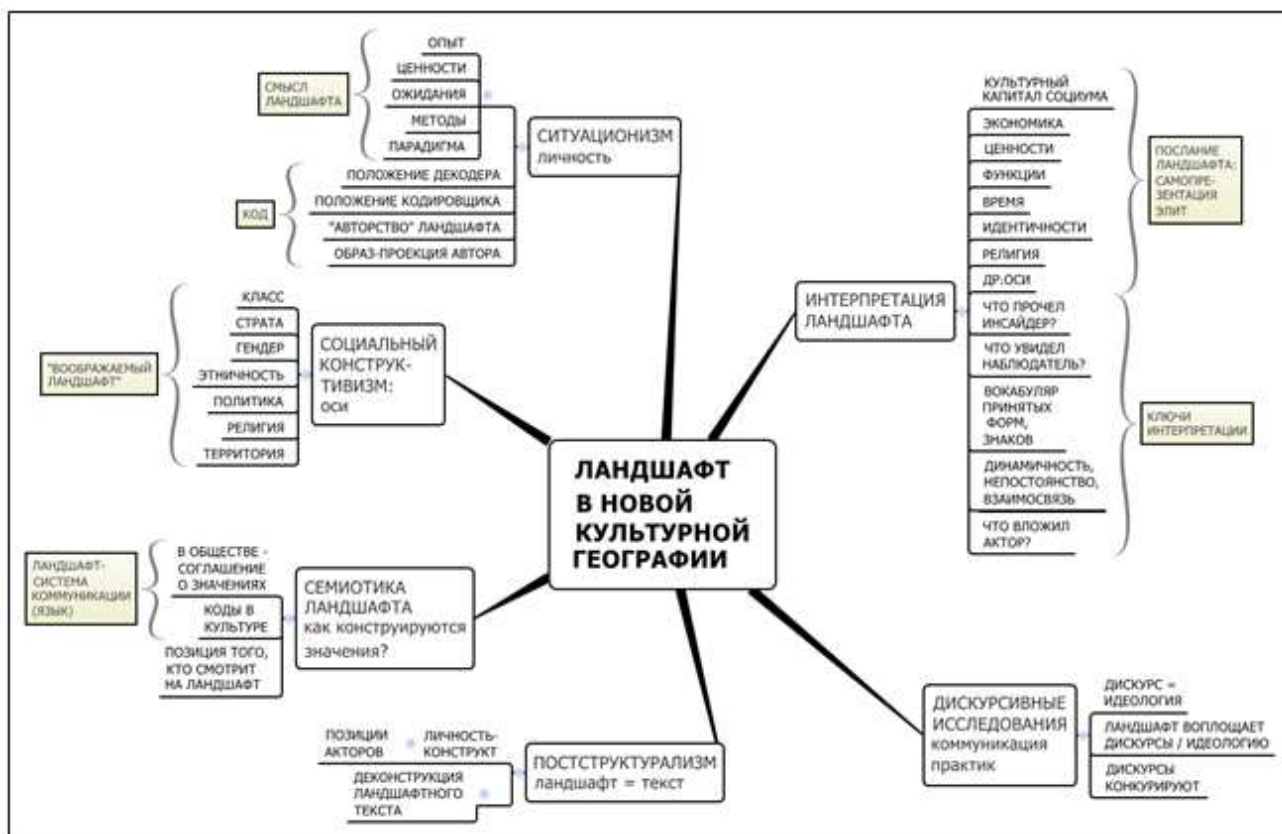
ЛАНДШАФТ В НОВОЙ КУЛЬТУРНОЙ ГЕОГРАФИИ

СИТУАЦИОНИЗМ
личность

ОПЫТ
ЦЕННОСТИ
ОЖИДАНИЯ
МЕТОДЫ
ПАРАДИГМА

СМЫСЛ ЛАНДШАФТА

ПОЛОЖЕНИЕ ДЕКОДЕРА
ПОЛОЖЕНИЕ КОДИРОВЩИКА
"АВТОРСТВО" ЛАНДШАФТА
ОБРАЗ-ПРОЕКЦИЯ АВТОРА

КОД

СОЦИАЛЬНЫЙ КОНСТРУКТИВИЗМ:
оси

КЛАСС
СТРАТА
ГЕНДЕР
ЭТНИЧНОСТЬ
ПОЛИТИКА
РЕЛИГИЯ
ТЕРРИТОРИЯ

"ВООБРАЖАЕМЫЙ ЛАНДШАФТ"

СЕМИОТИКА ЛАНДШАФТА
как конструируются значения?

В ОБЩЕСТВЕ - СОГЛАШЕНИЕ О ЗНАЧЕНИЯХ
КОДЫ В КУЛЬТУРЕ
ПОЗИЦИЯ ТОГО, КТО СМОТРИТ НА ЛАНДШАФТ

ЛАНДШАФТ-СИСТЕМА КОММУНИКАЦИИ (ЯЗЫК)

ПОСТСТРУКТУРАЛИЗМ
ландшафт = текст

ПОЗИЦИИ АКТОРОВ
ЛИЧНОСТЬ-КОНСТРУКТ
ДЕКОНСТРУКЦИЯ ЛАНДШАФТНОГО ТЕКСТА

ДИСКУРСИВНЫЕ ИССЛЕДОВАНИЯ
коммуникация практик

ДИСКУРС = ИДЕОЛОГИЯ
ЛАНДШАФТ ВОПЛОЩАЕТ ДИСКУРСЫ / ИДЕОЛОГИЮ
ДИСКУРСЫ КОНКУРИРУЮТ

ИНТЕРПРЕТАЦИЯ ЛАНДШАФТА

КУЛЬТУРНЫЙ КАПИТАЛ СОЦИУМА
ЭКОНОМИКА
ЦЕННОСТИ
ФУНКЦИИ
ВРЕМЯ
ИДЕНТИЧНОСТИ
РЕЛИГИЯ
ДР.ОСИ

ПОСЛАНИЕ ЛАНДШАФТА: САМОПРЕЗЕНТАЦИЯ ЭЛИТ

ЧТО ПРОЧЕЛ ИНСАЙДЕР?
ЧТО УВИДЕЛ НАБЛЮДАТЕЛЬ?
ВОКАБУЛЯР ПРИНЯТЫХ ФОРМ, ЗНАКОВ
ДИНАМИЧНОСТЬ, НЕПОСТОЯНСТВО, ВЗАИМОСВЯЗЬ
ЧТО ВЛОЖИЛ АКТОР?

КЛЮЧИ ИНТЕРПРЕТАЦИИ